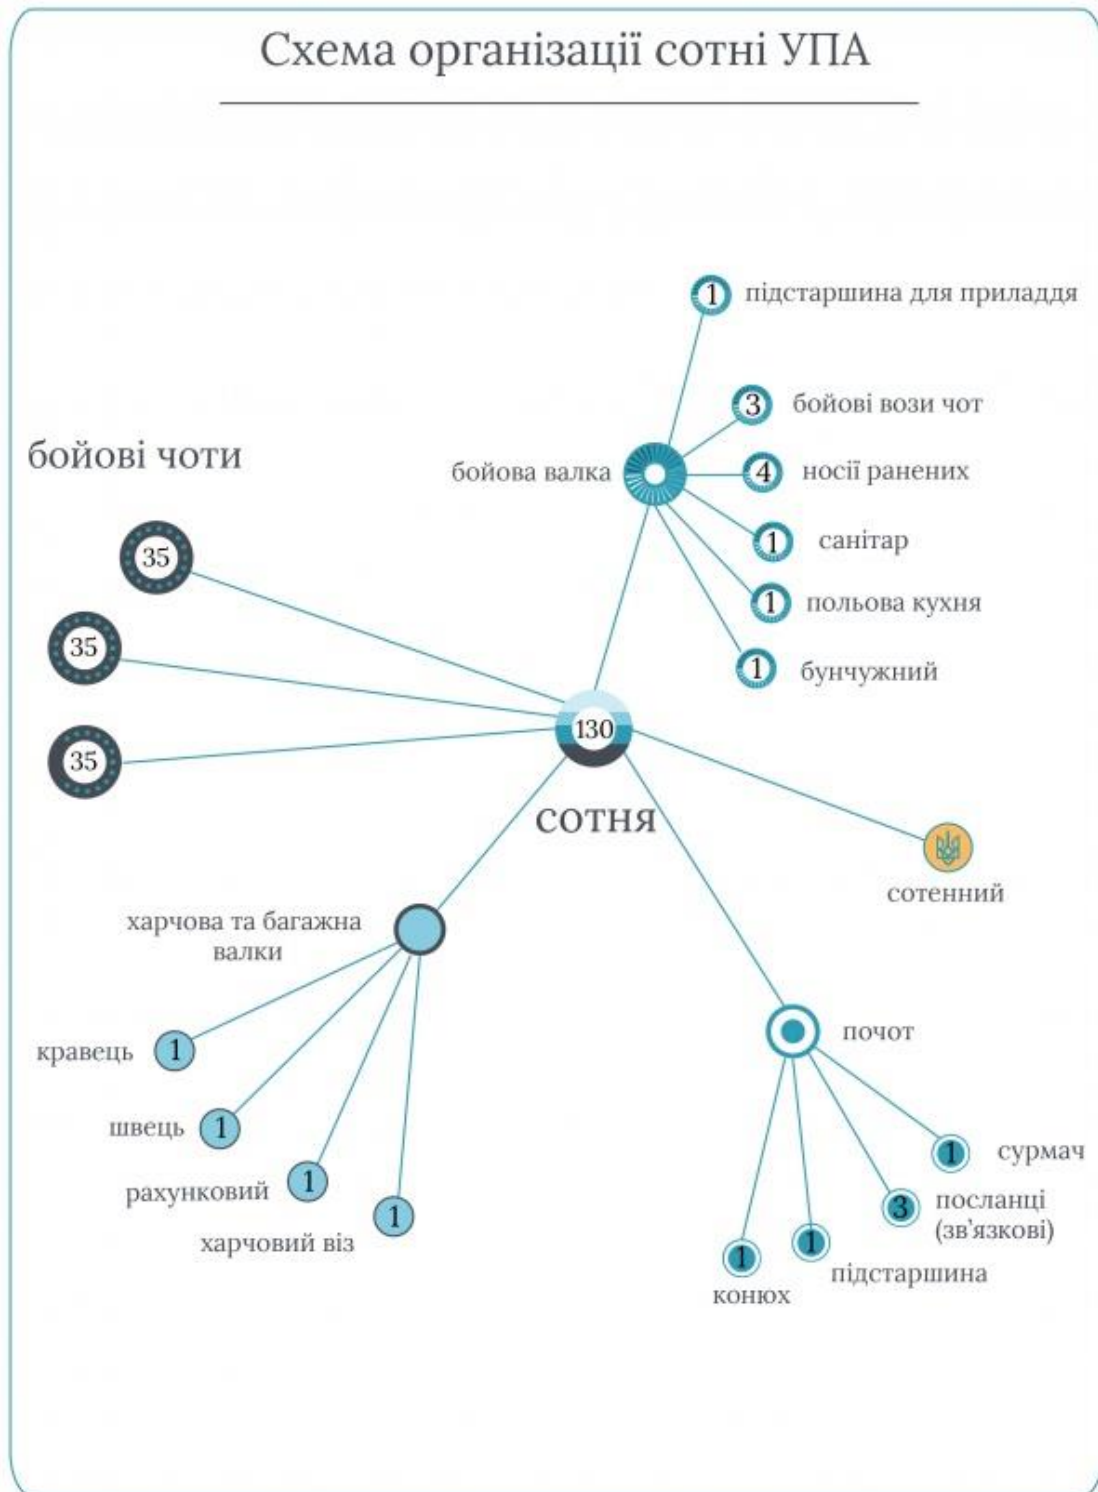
Схема організації сотні УПА

1 підстаршина для приладдя

3 бойові вози чот

бойові чоти

бойова валка

4 носії ранених

1 санітар

35

1 польова кухня

35

1 бунчужний

35

130

сотня

сотенний

харчова та багажна валки

кравець 1

почот

швець 1

1 сурмач

рахунковий 1

3 посланці (зв'язкові)

харчовий віз 1

1 конюх

1 підстаршина